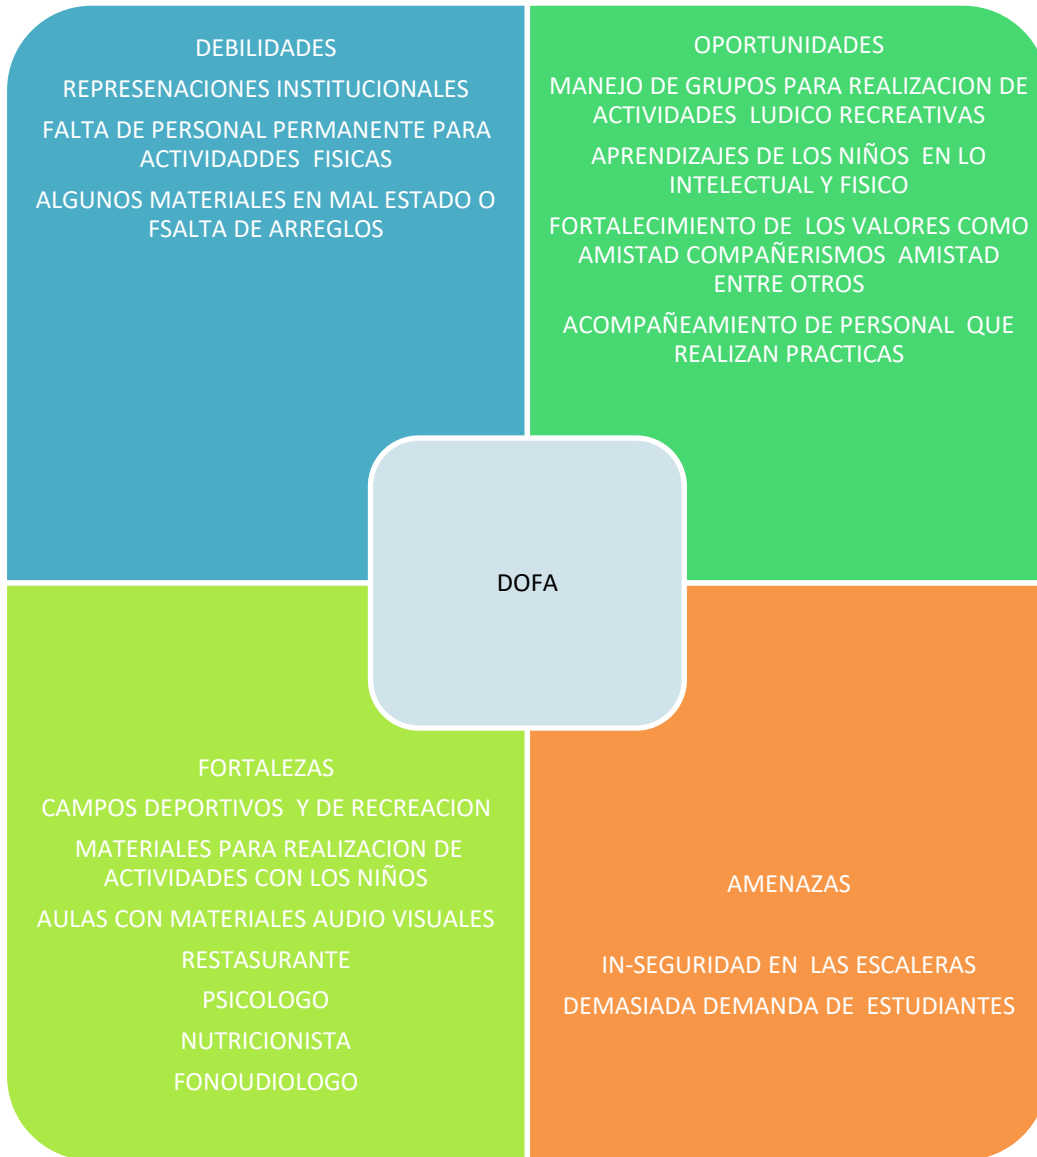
DEBILIDADES

REPRESENACIONES INSTITUCIONALES

FALTA DE PERSONAL PERMANENTE PARA ACTIVIDADDES FISICAS

ALGUNOS MATERIALES EN MAL ESTADO O FSALTA DE ARREGLOS

OPORTUNIDADES

MANEJO DE GRUPOS PARA REALIZACION DE ACTIVIDADES LUDICO RECREATIVAS

APRENDIZAJES DE LOS NIÑOS EN LO INTELECTUAL Y FISICO

FORTALECIMIENTO DE LOS VALORES COMO AMISTAD COMPAÑERISMOS AMISTAD ENTRE OTROS

ACOMPAÑEAMIENTO DE PERSONAL QUE REALIZAN PRACTICAS

DOFA

FORTALEZAS

CAMPOS DEPORTIVOS Y DE RECREACION

MATERIALES PARA REALIZACION DE ACTIVIDADES CON LOS NIÑOS

AULAS CON MATERIALES AUDIO VISUALES

RESTASURANTE

PSICOLOGO

NUTRICIONISTA

FONOUDIOLOGO

AMENAZAS

IN-SEGURIDAD EN LAS ESCALERAS

DEMASIADA DEMANDA DE ESTUDIANTES